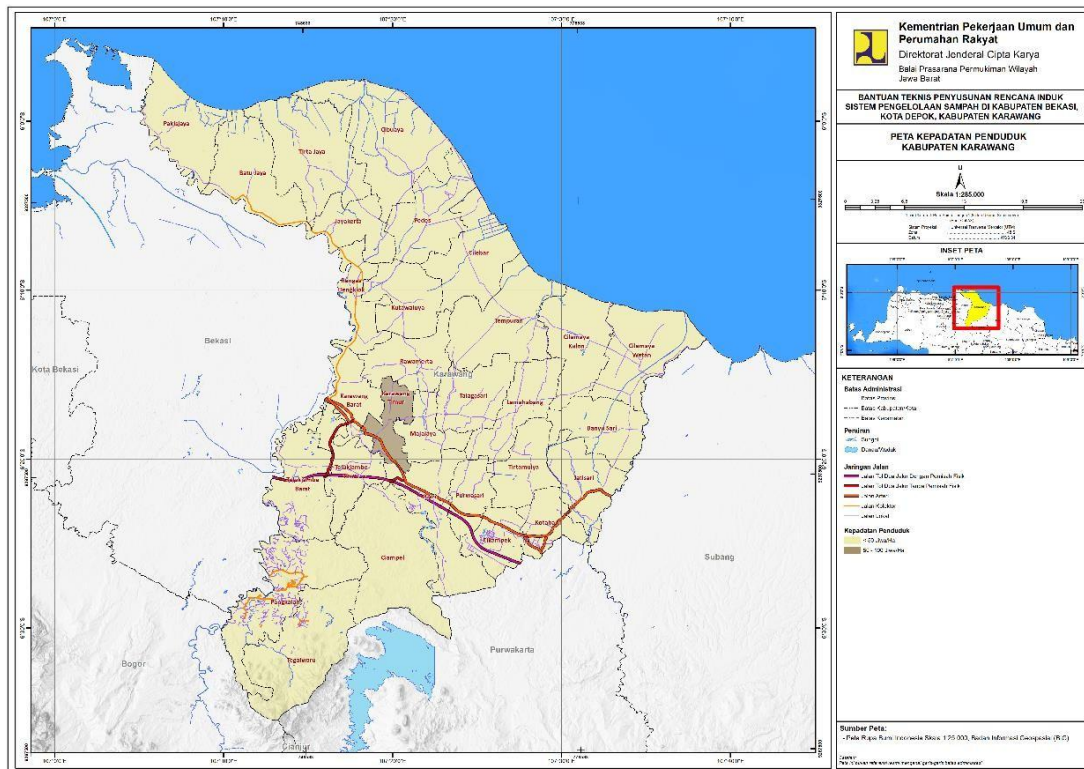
Kementrian Pekerjaan Umum dan Perumahan Rakyat
Direktorat Jenderal Cipta Karya
Balai Prasarana Permukiman Wilayah Jawa Barat

BANTUAN TEKNIS PENYUSUNAN RENCANA INDUK SISTEM PENGELOLAAN SAMPAH DI KABUPATEN BEKASI, KOTA DEPOK, KABUPATEN KARAWANG

PETA KEPADATAN PENDUDUK KABUPATEN KARAWANG

U

Skala 1:285.000

INSET PETA

KETERANGAN
Batas Administrasi
Batas Provinsi
Batas Kabupaten/Kota
Batas Kecamatan
Perairan
Sungai
Danau/Waduk
Jaringan Jalan
Jalan Tol Dua Jalur Dengan Pemisah Fisik
Jalan Tol Dua Jalur Tanpa Pemisah Fisik
Jalan Arteri
Jalan Kolektor
Jalan Lokal
Kepadatan Penduduk
< 50 Jiwa/Ha
50 - 100 Jiwa/Ha

Sumber Peta:
- Peta Rupa Bumi Indonesia Skala 1:25.000, Badan Informasi Geospasial (BIG)

Pakisjaya
Batu Jaya
Tirto Jaya
Cibuaya
Jayakerta
Pedes
Cilebar
Rengas Dengklok
Kutawaluya
Tempuran
Cilamaya Kulon
Cilamaya Wetan
Bekasi
Kota Bekasi
Rawamerta
Karawang
Karawang Barat
Karawang Timur
Majalaya
Telagasari
Lemahabang
Banyusari
Telukjambe
Telukjambe Barat
Tirtamulya
Purwasari
Jatisari
Kotabaru
Cikampek
Ciampel
Pangkalan
Tegalwaru
Subang
Purwakarta
Bogor
Cianjur